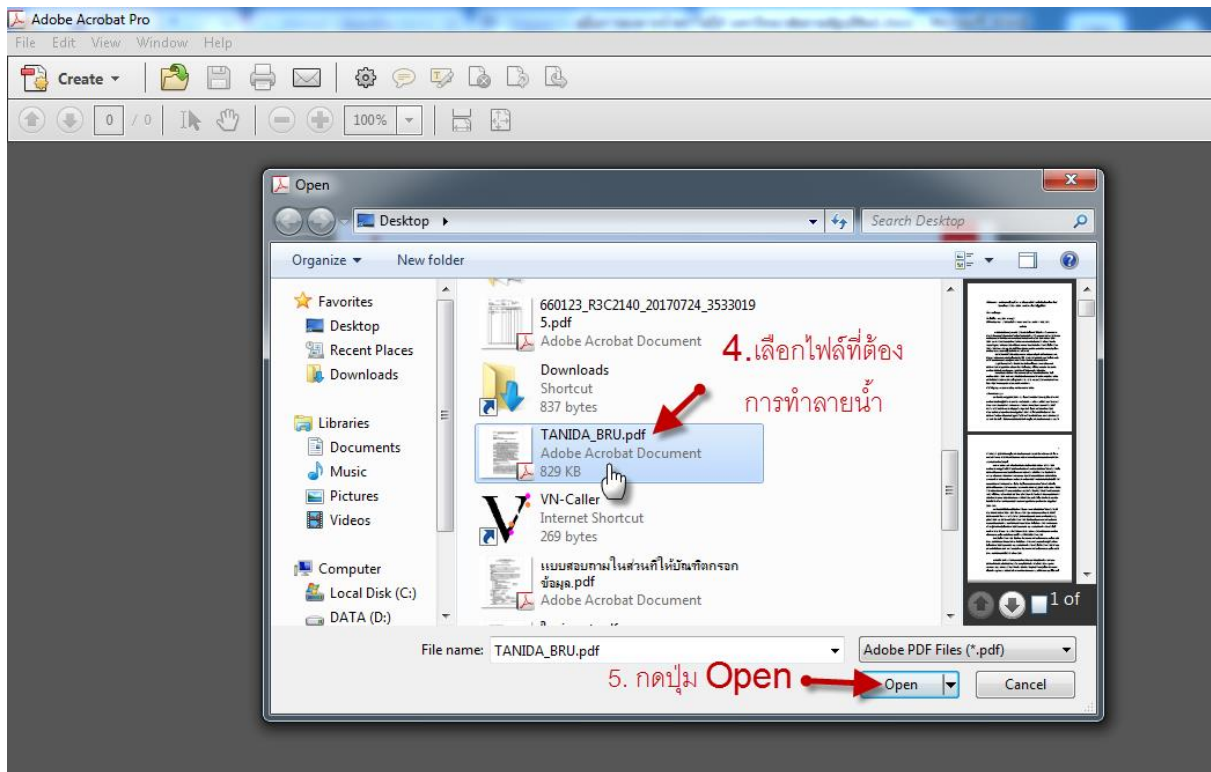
Adobe Acrobat Pro

File Edit View Window Help

Create

0 / 0

100%

Open

Desktop

Search Desktop

Organize ▾ New folder

Favorites
Desktop
Recent Places
Downloads

Libraries
Documents
Music
Pictures
Videos

Computer
Local Disk (C:)
DATA (D:)

660123_R3C2140_20170724_35330195.pdf
Adobe Acrobat Document

Downloads
Shortcut
837 bytes

TANIDA_BRU.pdf
Adobe Acrobat Document
829 KB

VN-Caller
Internet Shortcut
269 bytes

แบบสอบถามในส่วนที่ให้บันทึกกรอกข้อมูล.pdf
Adobe Acrobat Document

4.เลือกไฟล์ที่ต้องการทำลายน้ำ

1 of

File name: TANIDA_BRU.pdf

Adobe PDF Files (*.pdf)

5. กดปุ่ม Open

Open

Cancel